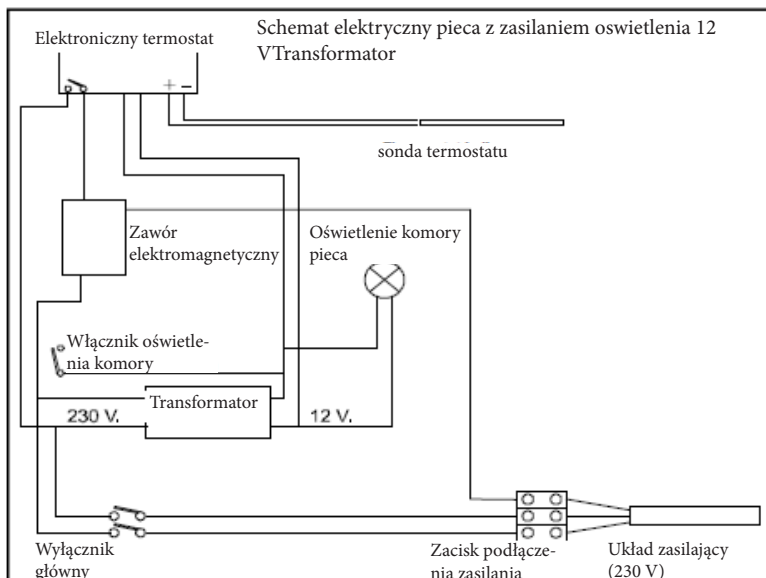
Schemat elektryczny pieca z zasilaniem oswietlenia 12 VTransformator

Elektroniczny termostat

+ –

sonda termostatu

Zawór elektromagnetyczny

Oświetlenie komory pieca

Włącznik oświetlenia komory

Transformator

230 V.

12 V.

Wyłącznik główny

Zacisk podłączenia zasilania

Układ zasilający (230 V)